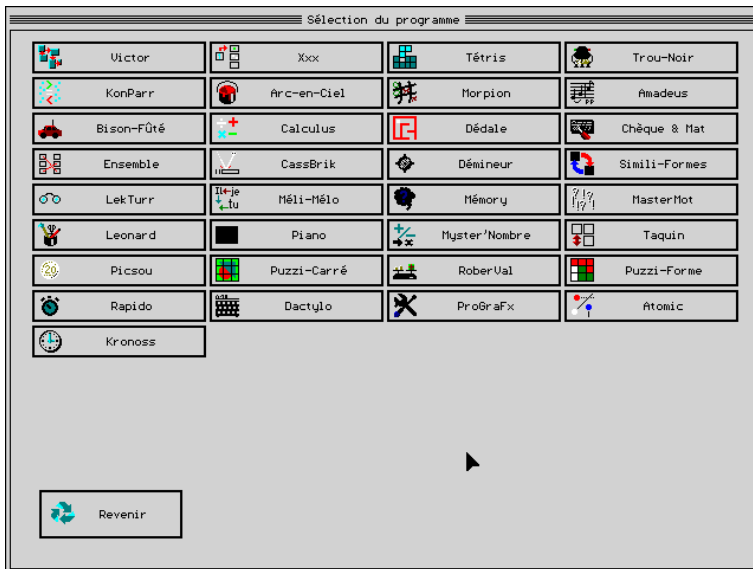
Sélection du programme

Victor
Xxx
Tétris
Trou-Noir
KonParr
Arc-en-Ciel
Morpion
Amadeus
Bison-Fûté
Calculus
Dédale
Chèque & Mat
Ensemble
CassBrik
Démineur
Simili-Formes
LekTurr
Méli-Mélo
Mémory
MasterMot
Leonard
Piano
Myster'Nombre
Taquin
Picsou
Puzzi-Carré
RoberVal
Puzzi-Forme
Rapido
Dactylo
ProGraFx
Atomic
Kronoss

Revenir